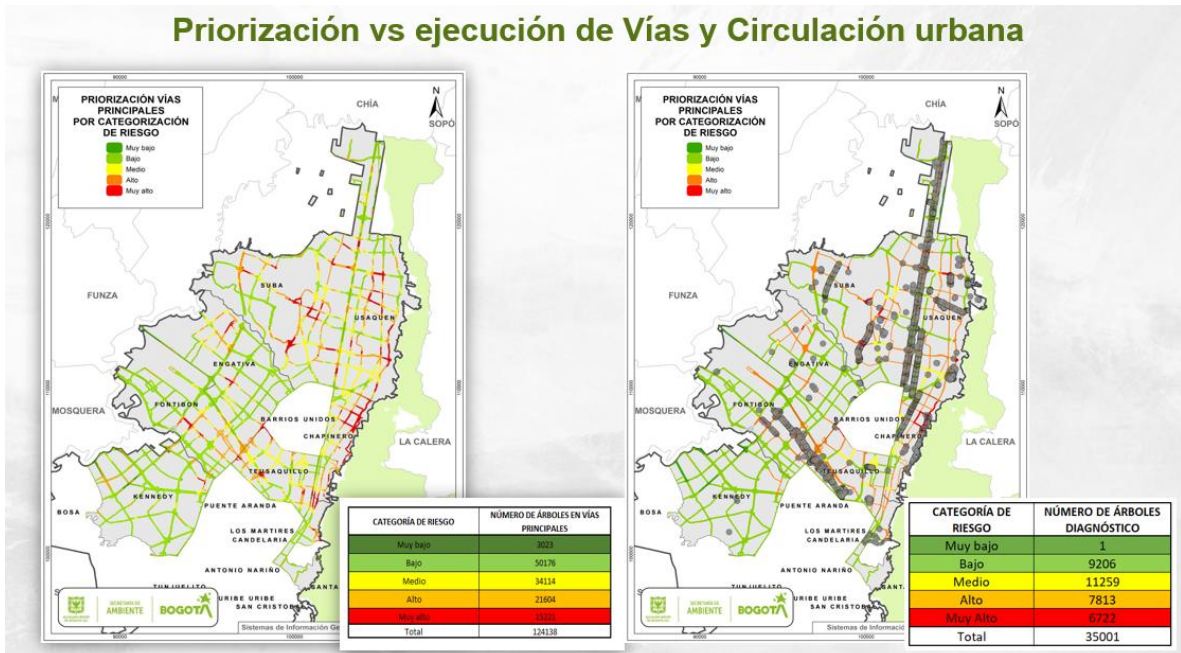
Priorización vs ejecución de Vías y Circulación urbana

PRIORIZACIÓN VÍAS PRINCIPALES POR CATEGORIZACIÓN DE RIESGO

Muy bajo
Bajo
Medio
Alto
Muy alto

90000 100000

N

CHÍA
SOPÓ
FUNZA
SUBA
USAQUEN
ENGATIVA
FONTIBON
MOSQUERA
BARRIOS UNIDOS
CHAPINERO
LA CALERA
TEUSAQUILLO
KENNEDY
BOSA
PUENTE ARANDA
LOS MARTIRES
CANDELARIA
ANTONIO NARIÑO
TUNJUELITO
RAFAEL URIBE URIBE
SAN CRISTOBAL
SANTA FE

SECRETARÍA DE AMBIENTE
BOGOTÁ

Sistemas de Información Ge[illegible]

| CATEGORÍA DE RIESGO | NÚMERO DE ÁRBOLES EN VÍAS PRINCIPALES |
|---|---|
| Muy bajo | 3023 |
| Bajo | 50176 |
| Medio | 34114 |
| Alto | 21604 |
| Muy alto | 15221 |
| Total | 124138 |

PRIORIZACIÓN VÍAS PRINCIPALES POR CATEGORIZACIÓN DE RIESGO

Muy bajo
Bajo
Medio
Alto
Muy alto

N

CHÍA
SOPÓ
FUNZA
SUBA
USAQUEN
ENGATIVA
FONTIBON
MOSQUERA
BARRIOS UNIDOS
CHAPINERO
LA CALERA
TEUSAQUILLO
KENNEDY
BOSA
PUENTE ARANDA
LOS MARTIRES
CANDELARIA
ANTONIO NARIÑO
TUNJUELITO
RAFAEL URIBE URIBE
SAN CRISTOBAL

SECRETARÍA DE AMBIENTE
BOGOTÁ

Sistemas de Información Ge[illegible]

| CATEGORÍA DE RIESGO | NÚMERO DE ÁRBOLES DIAGNÓSTICO |
|---|---|
| Muy bajo | 1 |
| Bajo | 9206 |
| Medio | 11259 |
| Alto | 7813 |
| Muy Alto | 6722 |
| Total | 35001 |